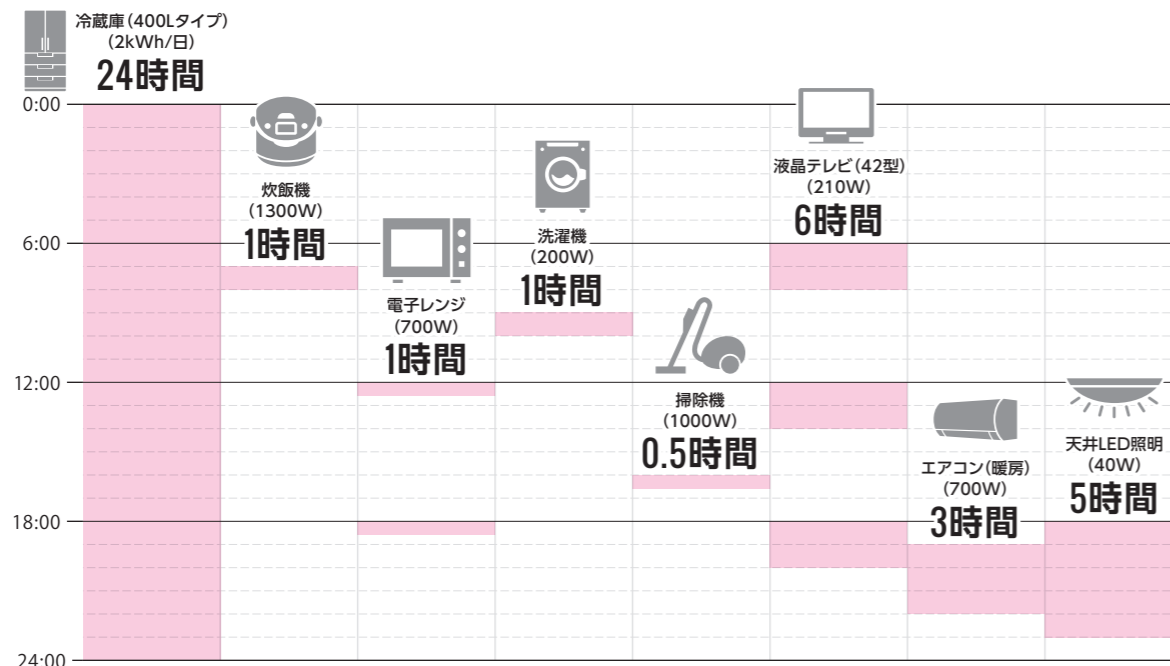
冷蔵庫(400Lタイプ)
(2kWh/日)
24時間

0:00

炊飯機
(1300W)
1時間

6:00

電子レンジ
(700W)
1時間

洗濯機
(200W)
1時間

液晶テレビ(42型)
(210W)
6時間

掃除機
(1000W)
0.5時間

12:00

エアコン(暖房)
(700W)
3時間

天井LED照明
(40W)
5時間

18:00

24:00